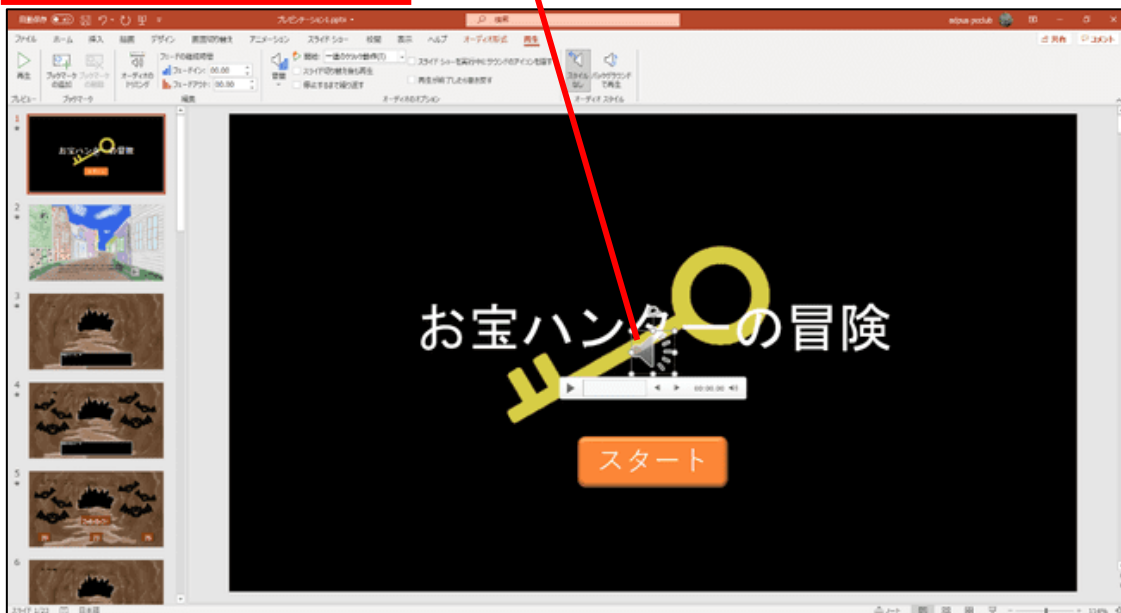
自動保存 プレゼンテーション1.pptx 検索

ファイル ホーム 挿入 描画 デザイン 画面切り替え アニメーション スライドショー 校閲 表示 ヘルプ オーディオ形式 再生 共有 コメント

再生 ブックマークの追加 ブックマークの削除 オーディオのトリミング フェードの継続時間 フェードイン: 00.00 フェードアウト: 00.00 音量 開始: 一連のクリック動作(I) スライド切り替え後も再生 停止するまで繰り返す スライド ショーを実行中にサウンドのアイコンを隠す 再生が終了したら巻き戻す スタイルなし バックグラウンドで再生

プレビュー ブックマーク 編集 オーディオのオプション オーディオ スタイル

お宝ハンターの冒険

スタート

お宝ハンターの冒険

スタート

00:00.00

スライド 1/23 日本語